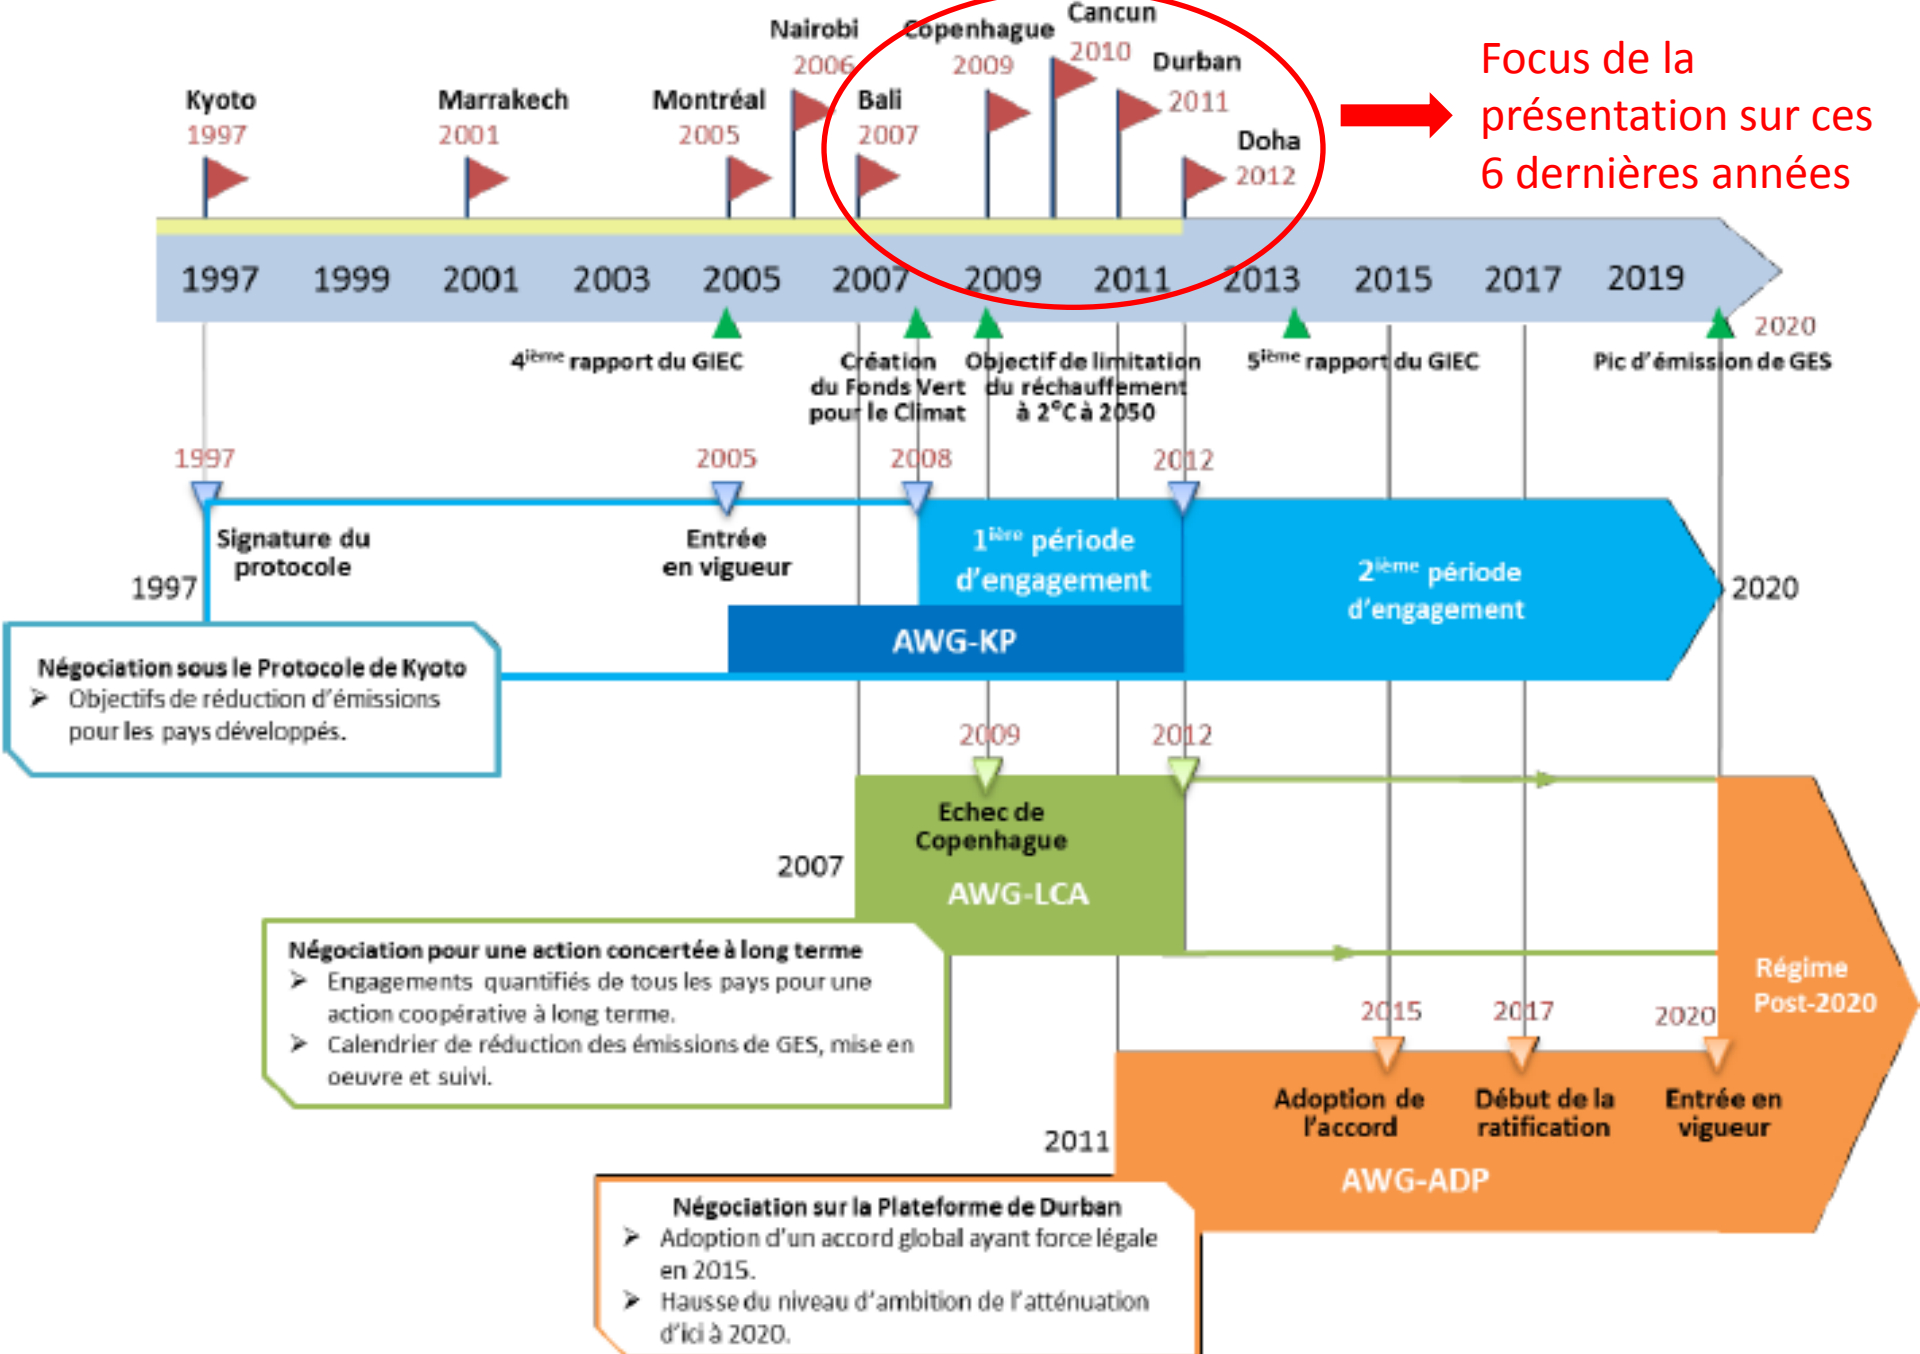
Nairobi
2006
Copenhague
2009
Cancun
2010
Durban
2011
Kyoto
1997
Marrakech
2001
Montréal
2005
Bali
2007
Doha
2012

Focus de la présentation sur ces 6 dernières années

1997 1999 2001 2003 2005 2007 2009 2011 2013 2015 2017 2019

$4^{ième}$ rapport du GIEC
Création du Fonds Vert pour le Climat
Objectif de limitation du réchauffement à 2°C à 2050
$5^{ième}$ rapport du GIEC
2020
Pic d'émission de GES

1997
2005
2008
2012

Signature du protocole
1997
Entrée en vigueur
$1^{ière}$ période d'engagement
$2^{ième}$ période d'engagement
2020
AWG-KP

Négociation sous le Protocole de Kyoto
➢ Objectifs de réduction d'émissions pour les pays développés.

2009
2012
Echec de Copenhague
2007
AWG-LCA

Négociation pour une action concertée à long terme
➢ Engagements quantifiés de tous les pays pour une action coopérative à long terme.
➢ Calendrier de réduction des émissions de GES, mise en oeuvre et suivi.

Régime Post-2020
2015
2017
2020
Adoption de l'accord
Début de la ratification
Entrée en vigueur
2011
AWG-ADP

Négociation sur la Plateforme de Durban
➢ Adoption d'un accord global ayant force légale en 2015.
➢ Hausse du niveau d'ambition de l'atténuation d'ici à 2020.